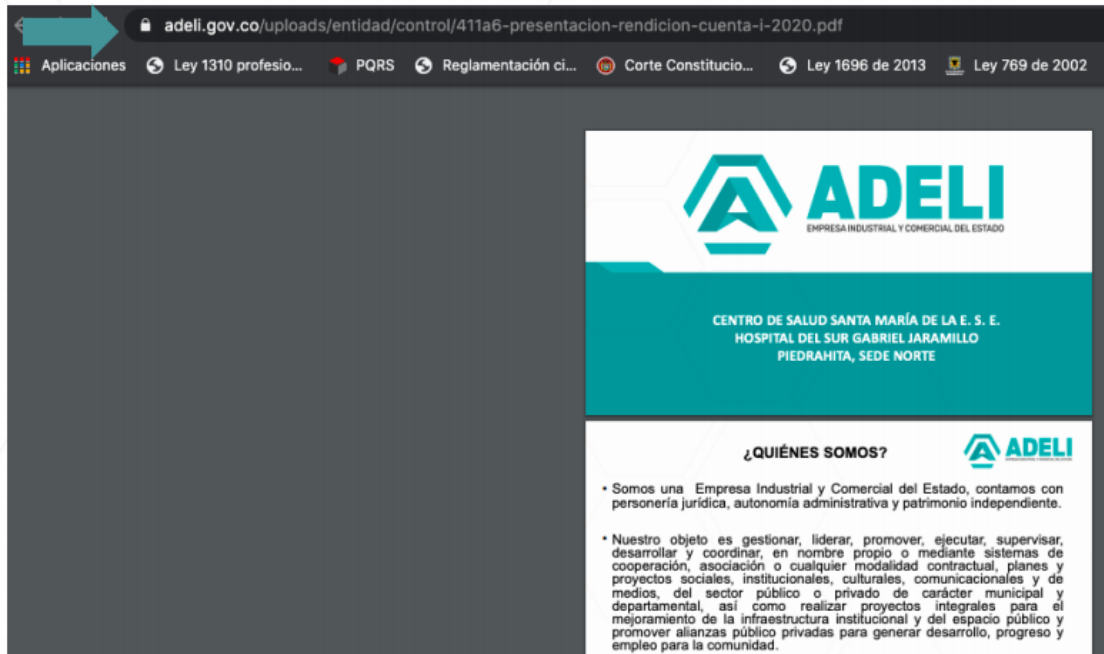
adeli.gov.co/uploads/entidad/control/411a6-presentacion-rendicion-cuenta-i-2020.pdf

Aplicaciones Ley 1310 profesio... PQRS Reglamentación ci... Corte Constitucio... Ley 1696 de 2013 Ley 769 de 2002

ADELI
EMPRESA INDUSTRIAL Y COMERCIAL DEL ESTADO

CENTRO DE SALUD SANTA MARÍA DE LA E. S. E. HOSPITAL DEL SUR GABRIEL JARAMILLO PIEDRAHITA, SEDE NORTE

¿QUIÉNES SOMOS?

ADELI

• Somos una Empresa Industrial y Comercial del Estado, contamos con personería jurídica, autonomía administrativa y patrimonio independiente.

• Nuestro objeto es gestionar, liderar, promover, ejecutar, supervisar, desarrollar y coordinar, en nombre propio o mediante sistemas de cooperación, asociación o cualquier modalidad contractual, planes y proyectos sociales, institucionales, culturales, comunicacionales y de medios, del sector público o privado de carácter municipal y departamental, así como realizar proyectos integrales para el mejoramiento de la infraestructura institucional y del espacio público y promover alianzas público privadas para generar desarrollo, progreso y empleo para la comunidad.